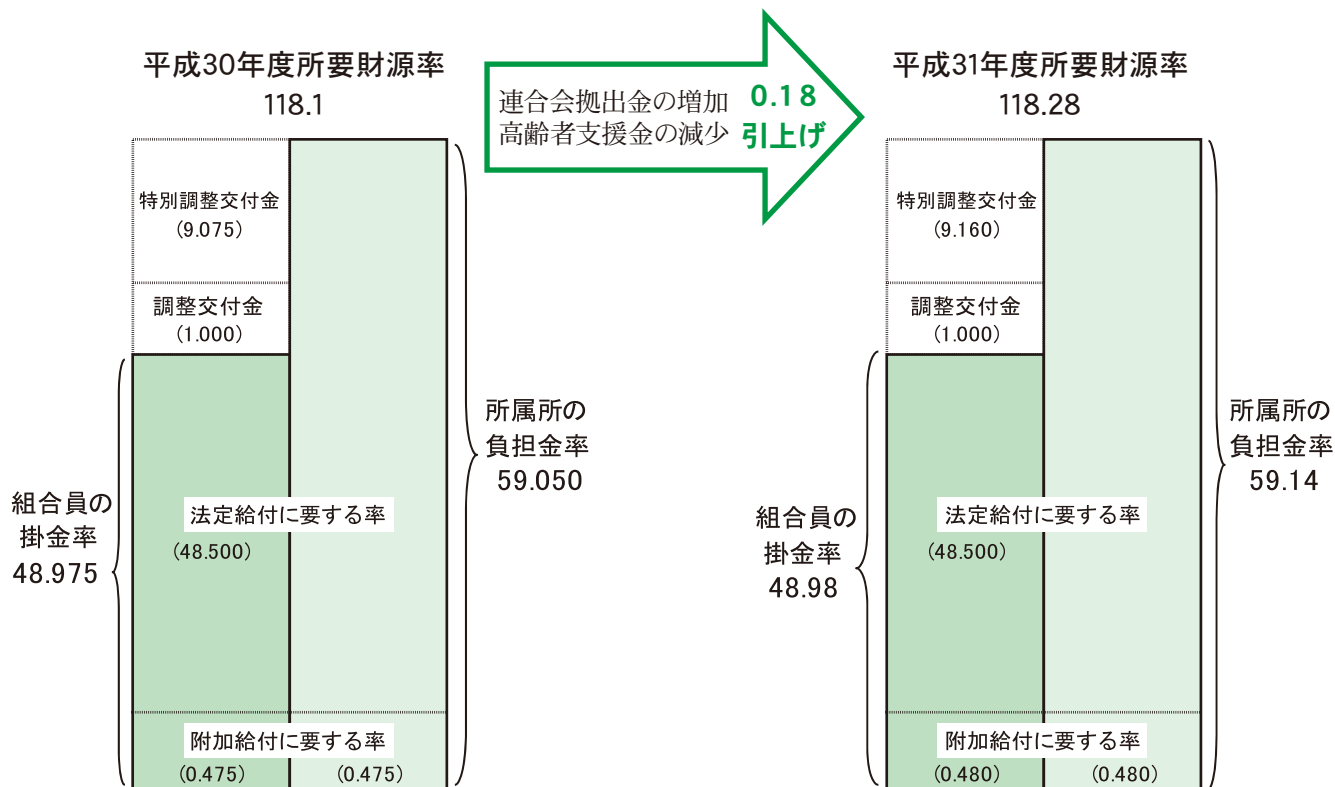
平成30年度所要財源率
118.1

特別調整交付金
(9.075)

調整交付金
(1.000)

組合員の
掛金率
48.975

法定給付に要する率
(48.500)

附加給付に要する率
(0.475) (0.475)

所属所の
負担金率
59.050

連合会拠出金の増加
高齢者支援金の減少

0.18
引上げ

平成31年度所要財源率
118.28

特別調整交付金
(9.160)

調整交付金
(1.000)

組合員の
掛金率
48.98

法定給付に要する率
(48.500)

附加給付に要する率
(0.480) (0.480)

所属所の
負担金率
59.14